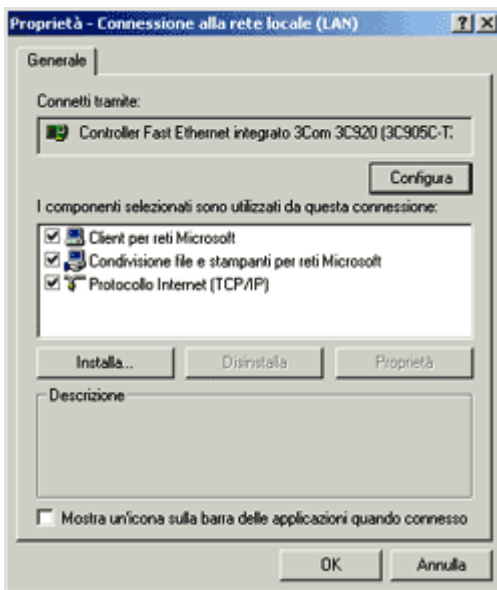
Proprietà - Connessione alla rete locale (LAN) ? X

Generale

Connetti tramite:

Controller Fast Ethernet integrato 3Com 3C920 (3C905C-T:

Configura

I componenti selezionati sono utilizzati da questa connessione:

☑ Client per reti Microsoft
☑ Condivisione file e stampanti per reti Microsoft
☑ Protocollo Internet (TCP/IP)

Installa... Disinstalla Proprietà

Descrizione

☐ Mostra un'icona sulla barra delle applicazioni quando connesso

OK Annulla